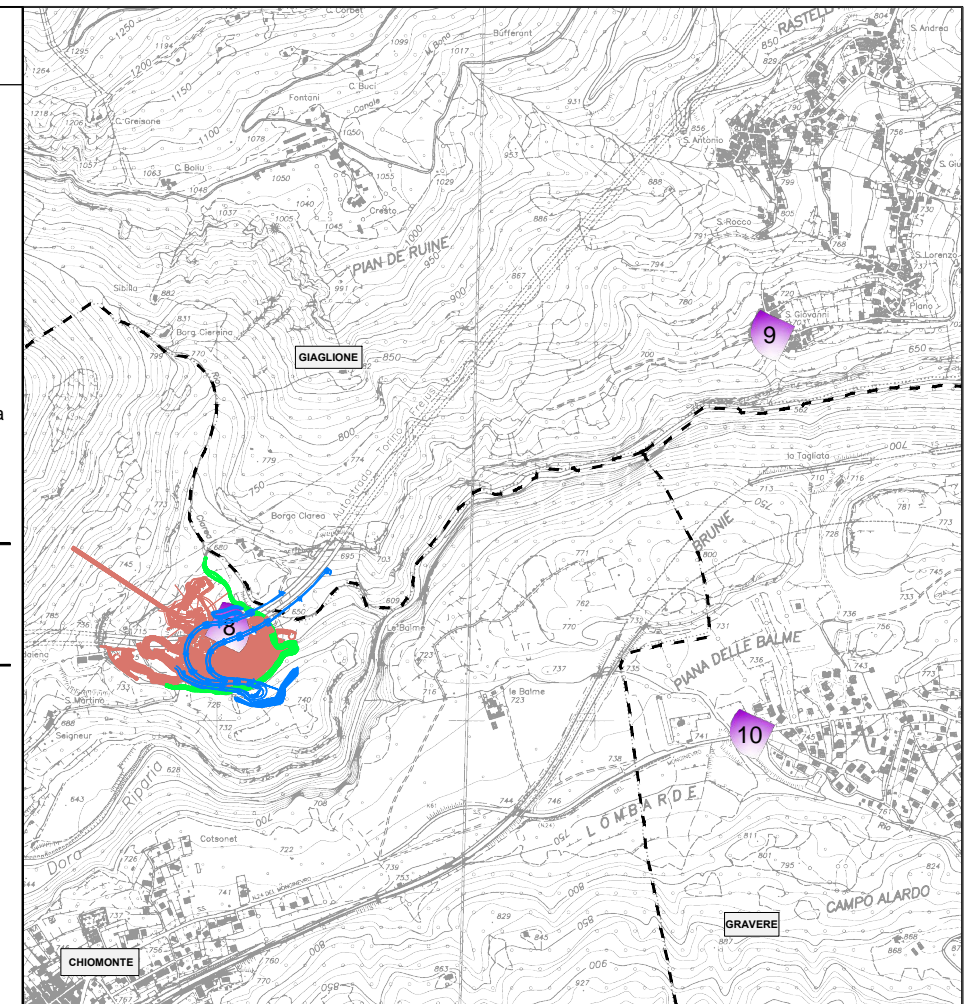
C. Corbet
Bufferant
1250
1295
1194
1099
M. Bono
1017
RASTELLI
804
S. Andrea
1264
1200
1150
C. Buci
850
828
1218
1206
C. Greisone
Fontani
Cangle
931
1100
1078
1050
856
S. Antonio
756
1057
1063
C. Boiliu
1055
953
1029
888
799
S. Giu
1048
1050
1040
Cresto
1037
1005
886
S. Rocco
805
1045
791
768
1000
S. Lorenzo
PIAN DE RUINE
950
794
867
Sibilla
882
951
900
720
780
Piano
831
Borg. Clereina
S. Giovanni
9
799
770
GIAGLIONE
850
700
850
800
Torino
Frejus
762
779
774
700
la Tagliata
710
713
716
773
750
Autostrada
Borgo Clarea
781
GRUNIE
728
683
695
703
771
745
785
8
650
609
762
733
736
756
Balme
770
732
731
PIANA DELLE BALME
736
743
723
737
716
le Balme
723
733
740
S. Martino
726
10
741
688
Seigneur
732
735
738
828
Riparia
708
700
744
746
643
LOMBARDE
750
Dora
811
Cotsonet
722
801
726
795
824
739
733
741
CAMPO ALARDO
829
850
GRAVERE
845
887
868
CHIOMONTE
756
760
800
863
927
900
770